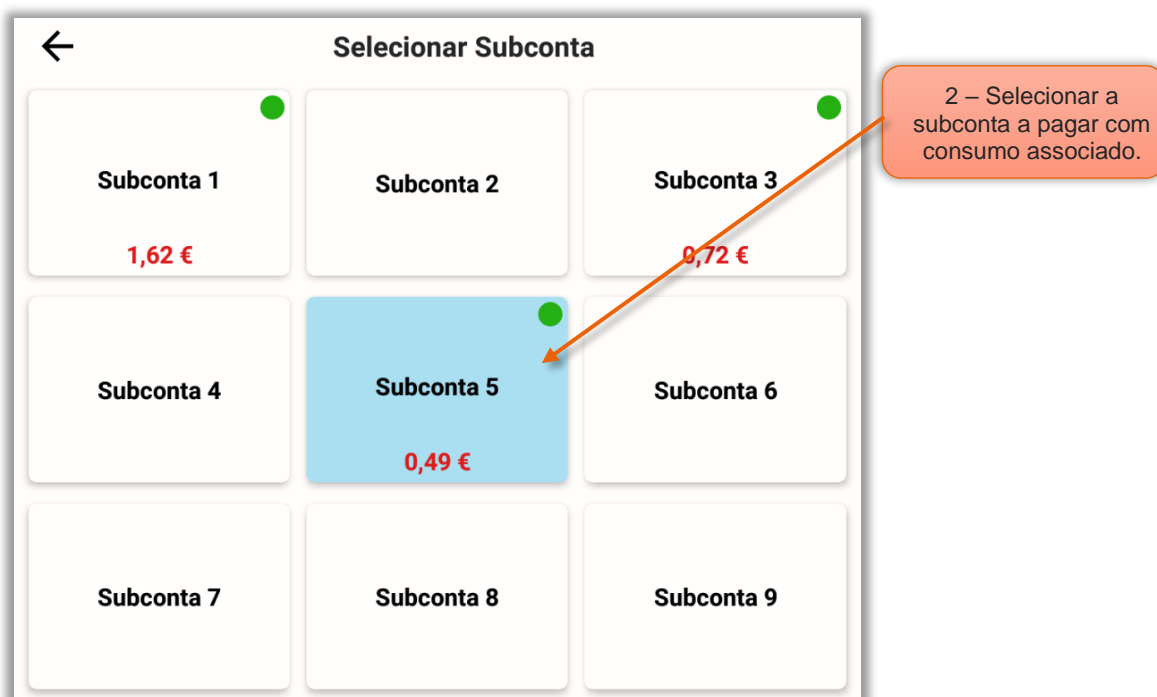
←
Selecionar Subconta

Subconta 1
1,62 €

Subconta 2

Subconta 3
0,72 €

2 – Selecionar a subconta a pagar com consumo associado.

Subconta 4

Subconta 5
0,49 €

Subconta 6

Subconta 7

Subconta 8

Subconta 9